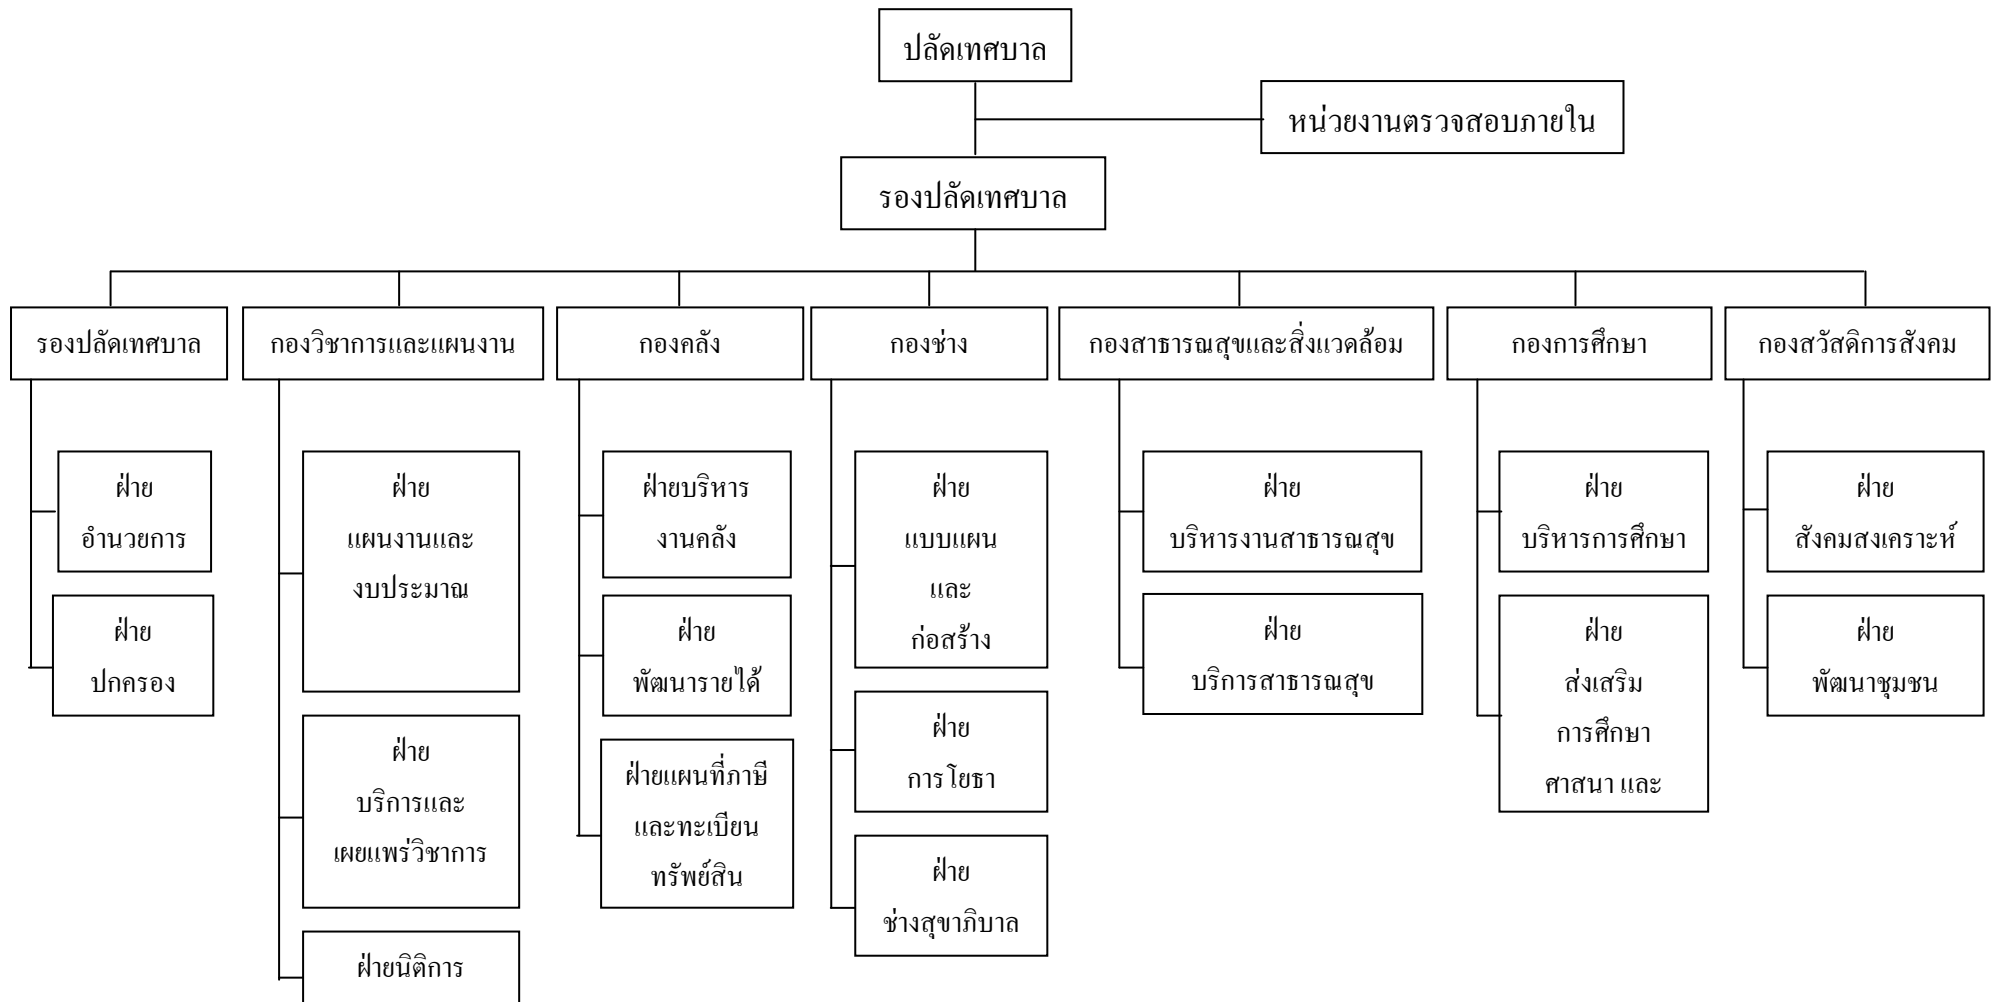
ปลัดเทศบาล

หน่วยงานตรวจสอบภายใน

รองปลัดเทศบาล

รองปลัดเทศบาล

กองวิชาการและแผนงาน

กองคลัง

กองช่าง

กองสาธารณสุขและสิ่งแวดล้อม

กองการศึกษา

กองสวัสดิการสังคม

ฝ่าย อำนวยการ

ฝ่าย ปกครอง

ฝ่าย แผนงานและ งบประมาณ

ฝ่าย บริการและ เผยแพร่วิชาการ

ฝ่ายนิติการ

ฝ่ายบริหาร งานคลัง

ฝ่าย พัฒนารายได้

ฝ่ายแผนที่ภาษี และทะเบียน ทรัพย์สิน

ฝ่าย แบบแผน และ ก่อสร้าง

ฝ่าย การโยธา

ฝ่าย ช่างสุขาภิบาล

ฝ่าย บริหารงานสาธารณสุข

ฝ่าย บริการสาธารณสุข

ฝ่าย บริหารการศึกษา

ฝ่าย ส่งเสริม การศึกษา ศาสนา และ

ฝ่าย สังคมสงเคราะห์

ฝ่าย พัฒนาชุมชน